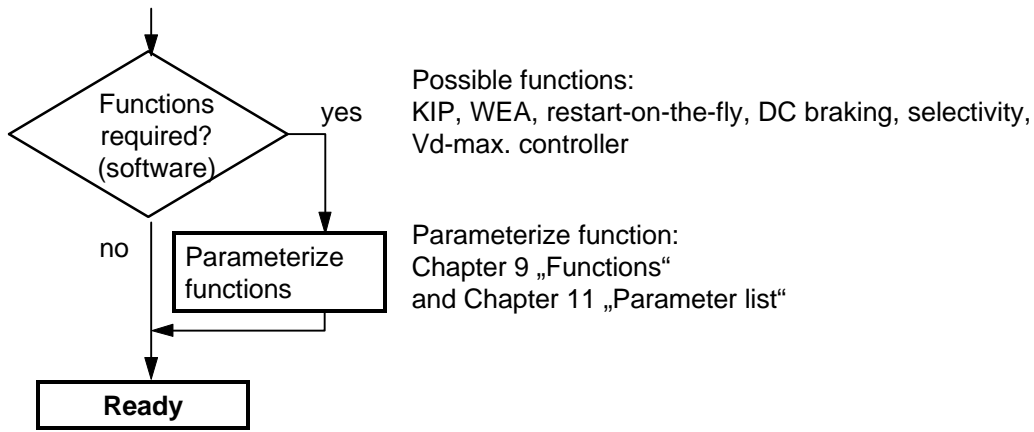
Functions required? (software)

yes

no

Parameterize functions

Ready

Possible functions:
KIP, WEA, restart-on-the-fly, DC braking, selectivity, Vd-max. controller

Parameterize function:
Chapter 9 „Functions"
and Chapter 11 „Parameter list"